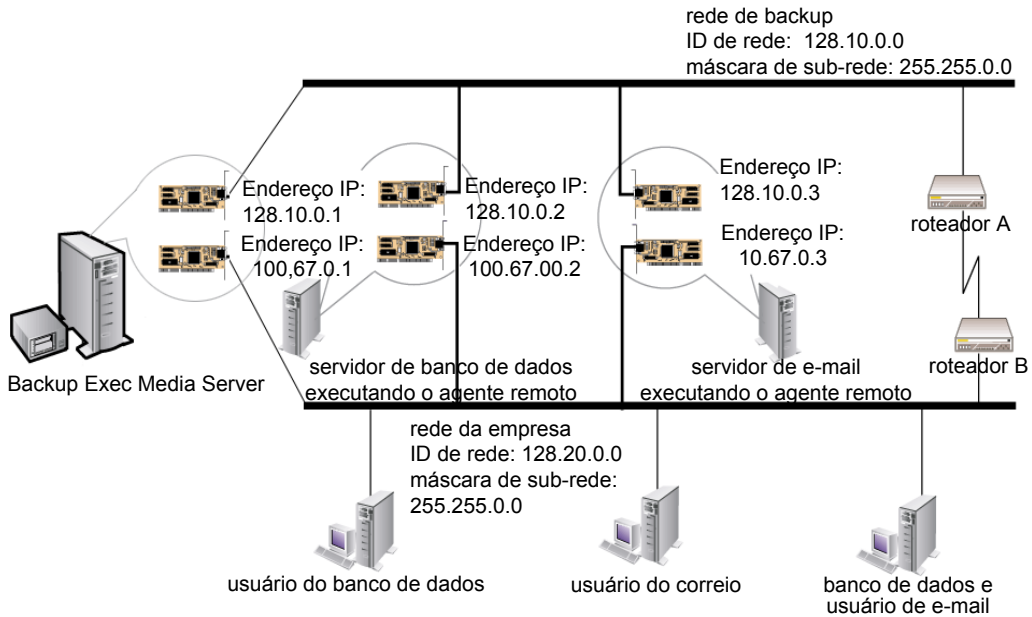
rede de backup
ID de rede: 128.10.0.0
máscara de sub-rede: 255.255.0.0

Endereço IP:
128.10.0.1

Endereço IP:
100,67.0.1

Endereço IP:
128.10.0.2

Endereço IP:
100.67.00.2

Endereço IP:
128.10.0.3

Endereço IP:
10.67.0.3

roteador A

roteador B

Backup Exec Media Server

servidor de banco de dados
executando o agente remoto

servidor de e-mail
executando o agente remoto

rede da empresa
ID de rede: 128.20.0.0
máscara de sub-rede:
255.255.0.0

usuário do banco de dados

usuário do correio

banco de dados e
usuário de e-mail